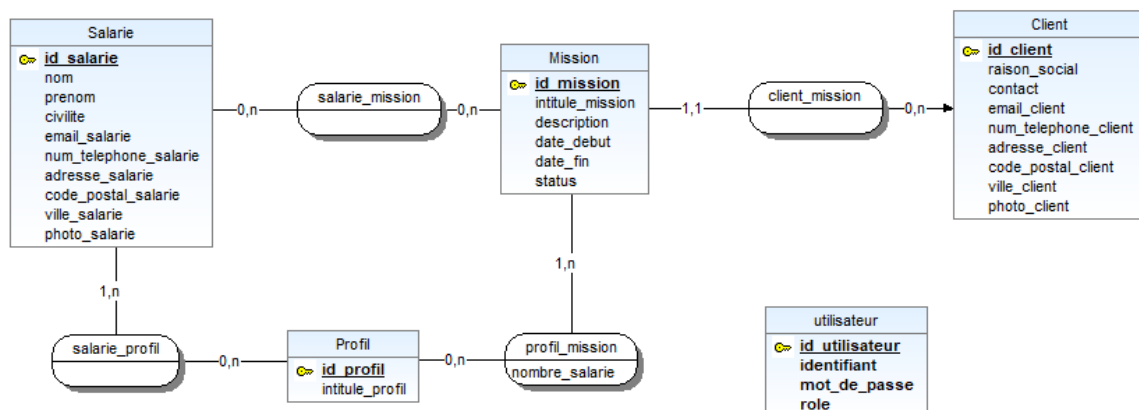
Salarie
id_salarie
nom
prenom
civilite
email_salarie
num_telephone_salarie
adresse_salarie
code_postal_salarie
ville_salarie
photo_salarie

0,n
salarie_mission
0,n

Mission
id_mission
intitule_mission
description
date_debut
date_fin
status

1,1
client_mission
0,n

Client
id_client
raison_social
contact
email_client
num_telephone_client
adresse_client
code_postal_client
ville_client
photo_client

1,n
1,n

salarie_profil
0,n

Profil
id_profil
intitule_profil

0,n
profil_mission
nombre_salarie

utilisateur
id_utilisateur
identifiant
mot_de_passe
role